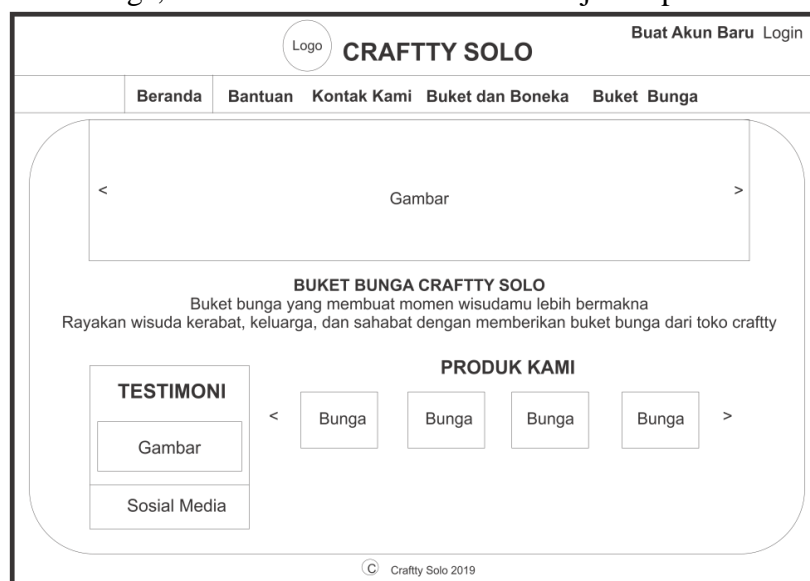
Logo CRAFTTY SOLO

Buat Akun Baru Login

Beranda | Bantuan | Kontak Kami | Buket dan Boneka | Buket Bunga

<

Gambar

>

BUKET BUNGA CRAFTTY SOLO
Buket bunga yang membuat momen wisudamu lebih bermakna
Rayakan wisuda kerabat, keluarga, dan sahabat dengan memberikan buket bunga dari toko craftty

TESTIMONI

Gambar

Sosial Media

PRODUK KAMI

< Bunga Bunga Bunga Bunga >

© Craftty Solo 2019